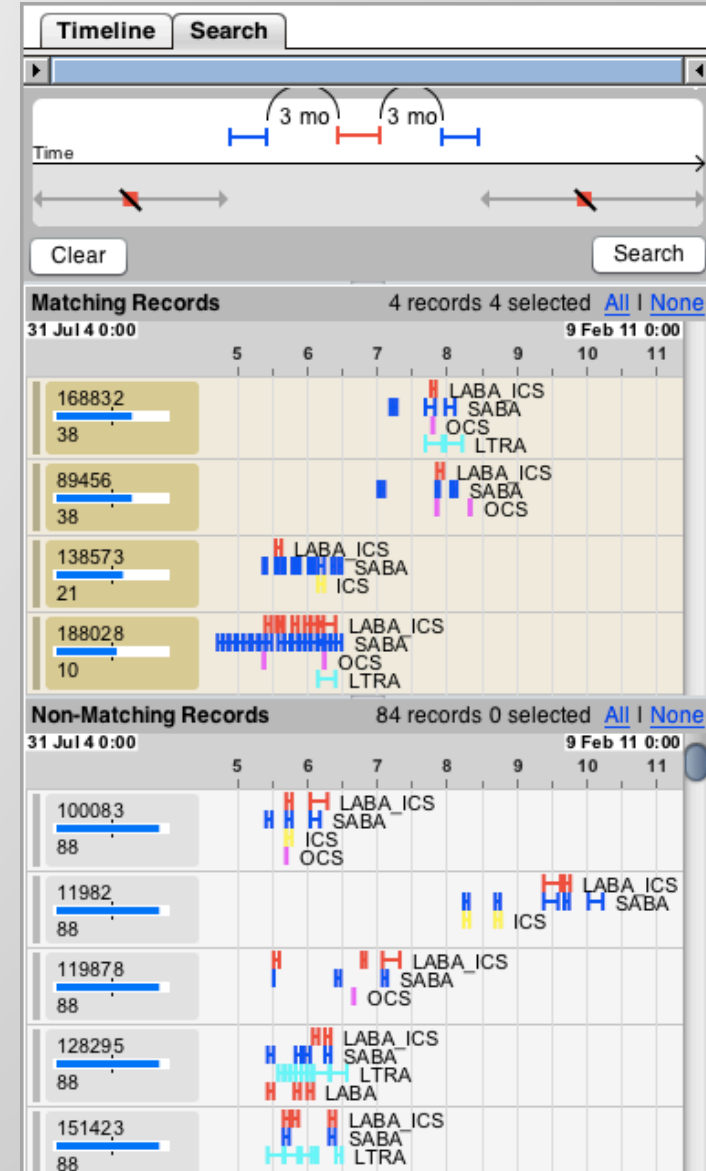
Timeline Search

3 mo 3 mo

Time

Clear Search

Matching Records 4 records 4 selected All | None

31 Jul 4 0:00 9 Feb 11 0:00

5 6 7 8 9 10 11

168832
38
LABA_ICS
SABA
OCS
LTRA

89456
38
LABA_ICS
SABA
OCS

138573
21
LABA_ICS
SABA
ICS

188028
10
LABA_ICS
SABA
OCS
LTRA

Non-Matching Records 84 records 0 selected All | None

31 Jul 4 0:00 9 Feb 11 0:00

5 6 7 8 9 10 11

100083
88
LABA_ICS
SABA
ICS
OCS

11982
88
LABA_ICS
SABA
ICS

119878
88
LABA_ICS
SABA
OCS

128295
88
LABA_ICS
SABA
LTRA
LABA

151423
88
LABA_ICS
SABA
LTRA